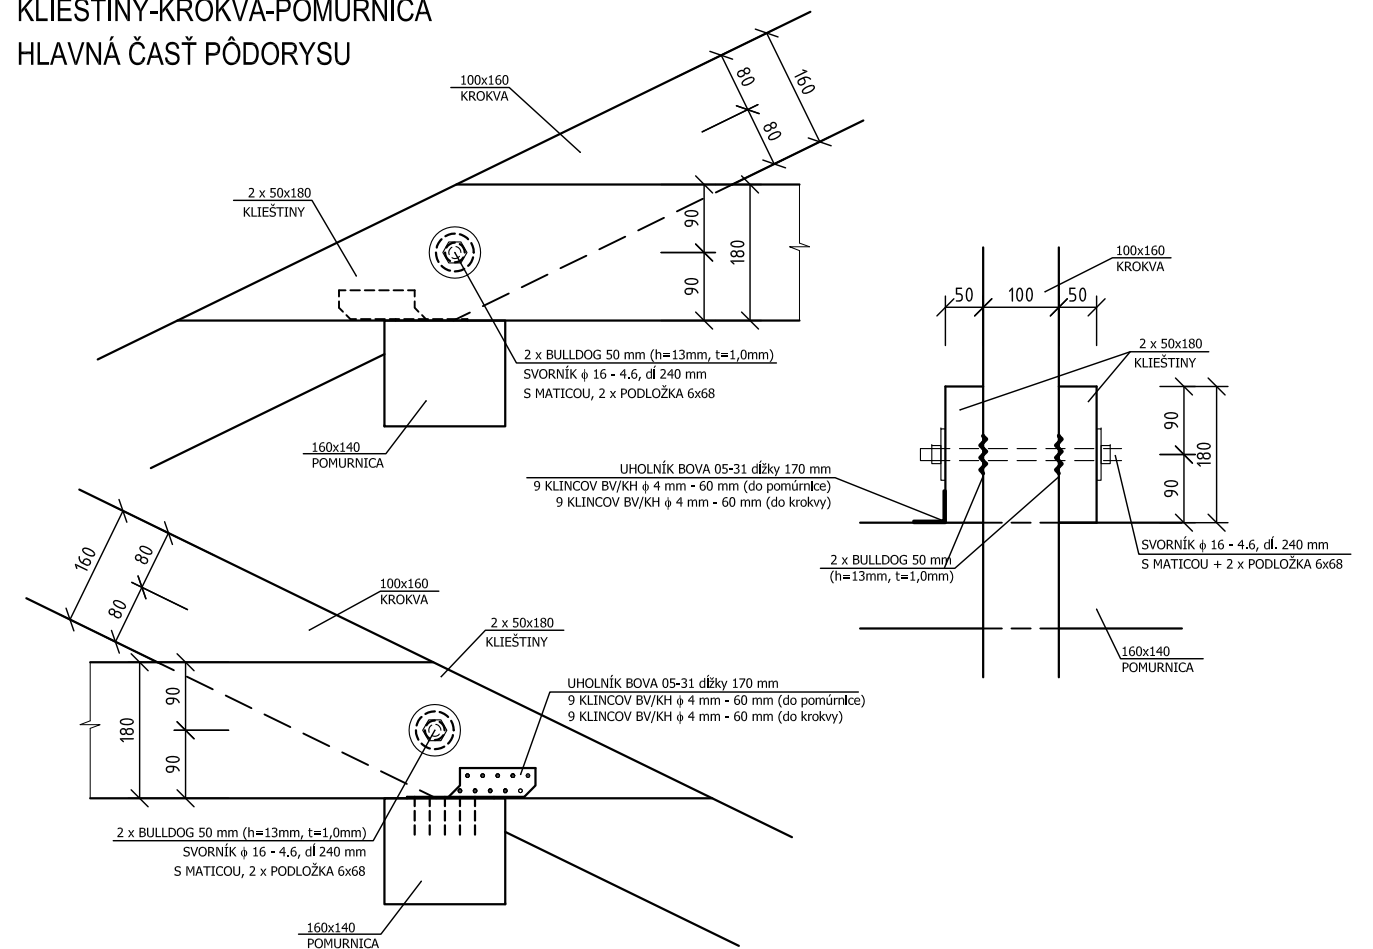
KLIEŠTINY-KROKVA-POMURNICA
HLAVNÁ ČASŤ PÔDORYSU

100x160
KROKVA

80
160
80

2 x 50x180
KLIEŠTINY

90
180
90

2 x BULLDOG 50 mm (h=13mm, t=1,0mm)
SVORNÍK $\phi$ 16 - 4.6, dĺ 240 mm
S MATICOU, 2 x PODLOŽKA 6x68

160x140
POMURNICA

100x160
KROKVA

50 100 50

2 x 50x180
KLIEŠTINY

90
180
90

UHOLNÍK BOVA 05-31 dĺžky 170 mm
9 KLINCOV BV/KH $\phi$ 4 mm - 60 mm (do pomúrnice)
9 KLINCOV BV/KH $\phi$ 4 mm - 60 mm (do krokvy)

2 x BULLDOG 50 mm
(h=13mm, t=1,0mm)

SVORNÍK $\phi$ 16 - 4.6, dĺ. 240 mm
S MATICOU + 2 x PODLOŽKA 6x68

160x140
POMURNICA

160
80
80

100x160
KROKVA

2 x 50x180
KLIEŠTINY

180
90
90

UHOLNÍK BOVA 05-31 dĺžky 170 mm
9 KLINCOV BV/KH $\phi$ 4 mm - 60 mm (do pomúrnice)
9 KLINCOV BV/KH $\phi$ 4 mm - 60 mm (do krokvy)

2 x BULLDOG 50 mm (h=13mm, t=1,0mm)
SVORNÍK $\phi$ 16 - 4.6, dĺ 240 mm
S MATICOU, 2 x PODLOŽKA 6x68

160x140
POMURNICA